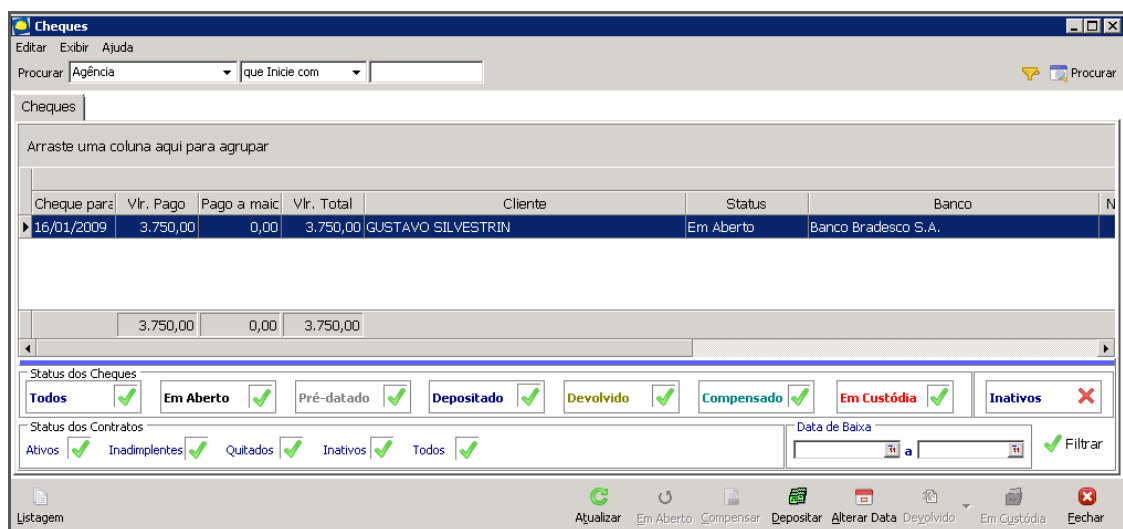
Cheques

Editar Exibir Ajuda

Procurar Agência que Inicie com Procurar

Cheques

Arraste uma coluna aqui para agrupar

| Cheque para | Vlr. Pago | Pago a maic | Vlr. Total | Cliente | Status | Banco | N |
|---|---|---|---|---|---|---|---|
| 16/01/2009 | 3.750,00 | 0,00 | 3.750,00 | GUSTAVO SILVESTRIN | Em Aberto | Banco Bradesco S.A. | |
| | 3.750,00 | 0,00 | 3.750,00 | | | | |

Status dos Cheques
Todos Em Aberto Pré-datado Depositado Devolvido Compensado Em Custódia Inativos

Status dos Contratos
Ativos Inadimplentes Quitados Inativos Todos

Data de Baixa
a
Filtrar

Listagem Atualizar Em Aberto Compensar Depositar Alterar Data Devolvido Em Custódia Fechar